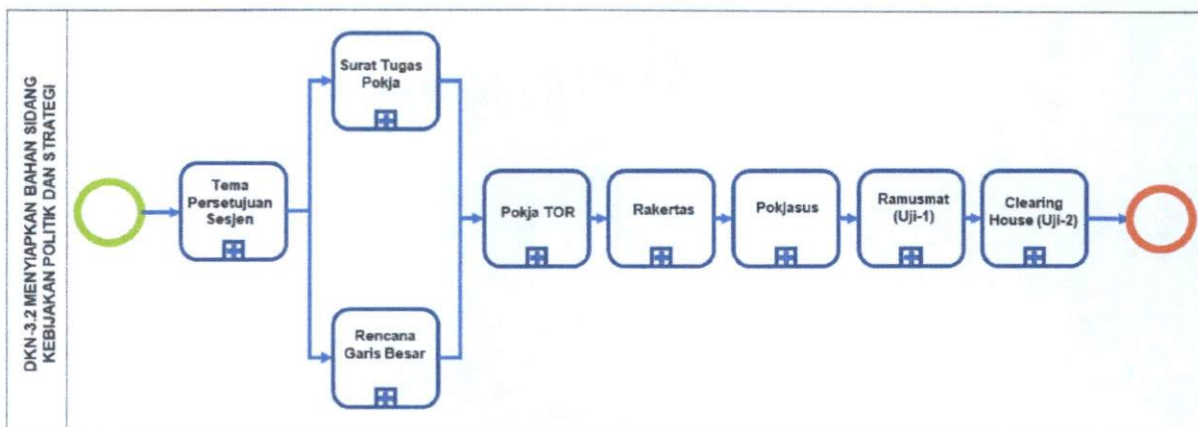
DKN-3.2 MENYIAPKAN BAHAN SIDANG KEBIJAKAN POLITIK DAN STRATEGI

Tema Persetujuan Sesjen

Surat Tugas Pokja

Rencana Garis Besar

Pokja TOR

Rakertas

Pokjasus

Ramusmat (Uji-1)

Clearing House (Uji-2)